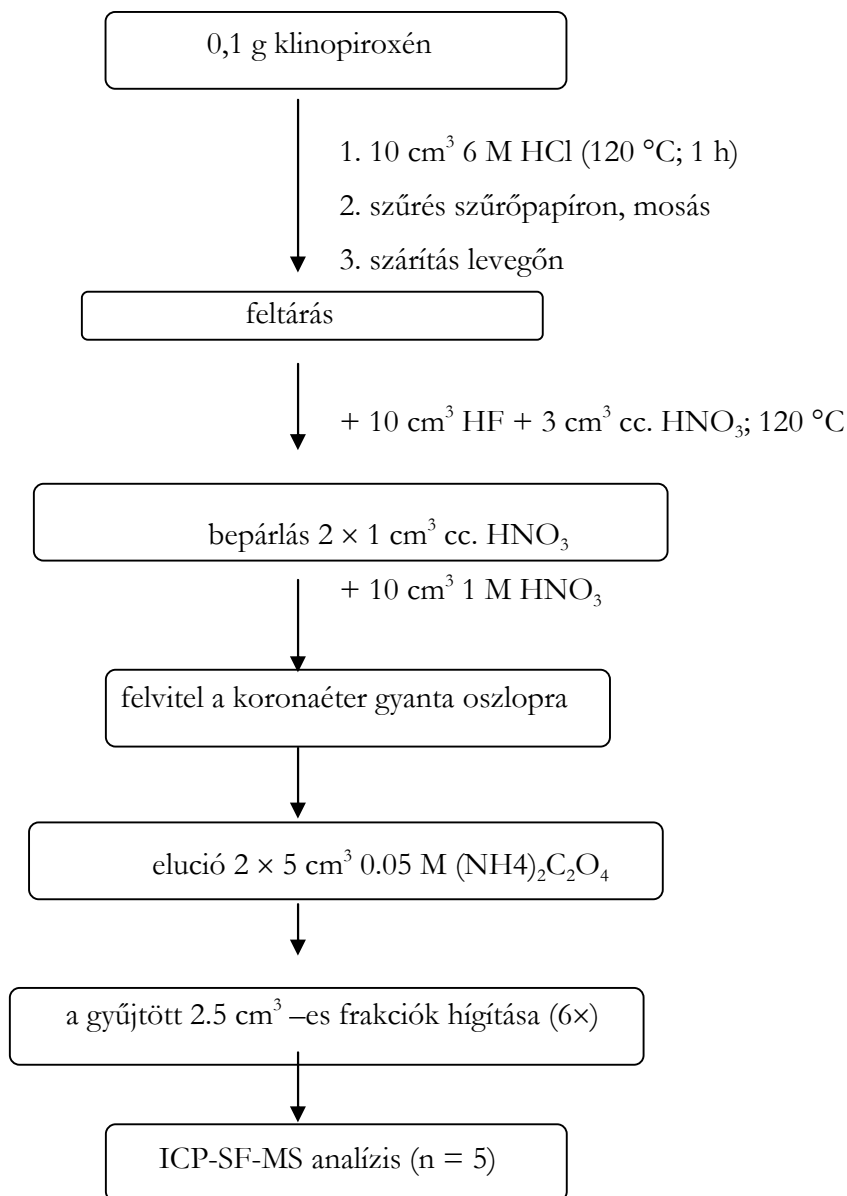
0,1 g klinopiroxén

1. 10 $cm^3$ 6 M HCl (120 °C; 1 h)

2. szűrés szűrőpapíron, mosás

3. szárítás levegőn

feltárás

+ 10 $cm^3$ HF + 3 $cm^3$ cc. $HNO_3$; 120 °C

bepárlás 2 × 1 $cm^3$ cc. $HNO_3$

+ 10 $cm^3$ 1 M $HNO_3$

felvitel a koronaéter gyanta oszlopra

elució 2 × 5 $cm^3$ 0.05 M $(NH4)_2C_2O_4$

a gyűjtött 2.5 $cm^3$ –es frakciók hígítása (6×)

ICP-SF-MS analízis (n = 5)